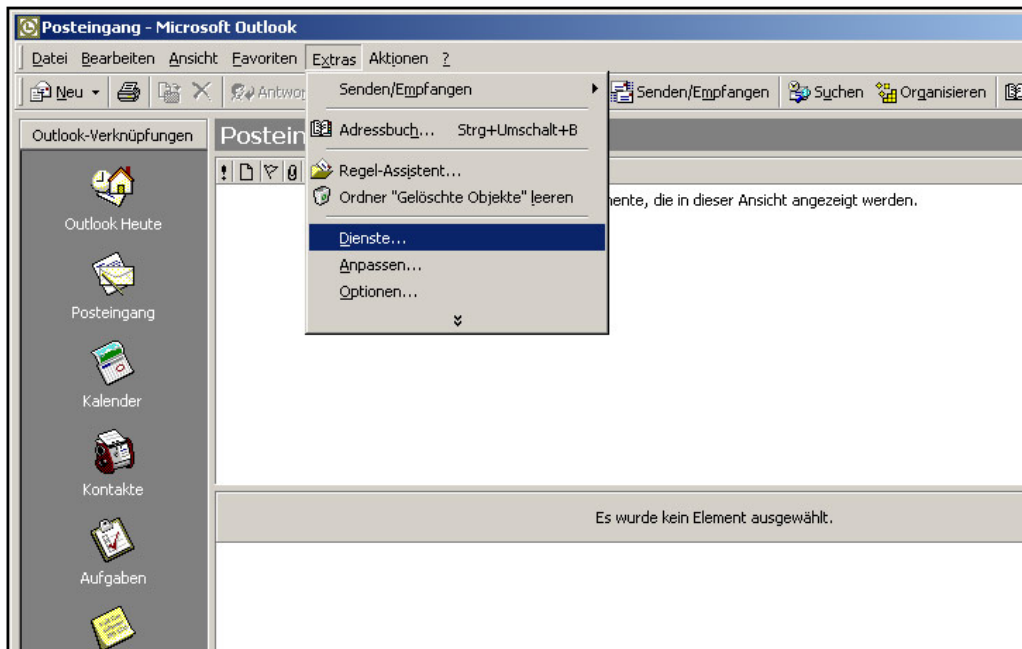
Posteingang - Microsoft Outlook

Datei Bearbeiten Ansicht Favoriten Extras Aktionen ?

Neu Antwor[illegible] Senden/Empfangen Suchen Organisieren

Outlook-Verknüpfungen

Posteing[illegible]

Outlook Heute

Posteingang

Kalender

Kontakte

Aufgaben

Senden/Empfangen

Adressbuch... Strg+Umschalt+B

Regel-Assistent...

Ordner "Gelöschte Objekte" leeren

Dienste...

Anpassen...

Optionen...

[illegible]mente, die in dieser Ansicht angezeigt werden.

Es wurde kein Element ausgewählt.